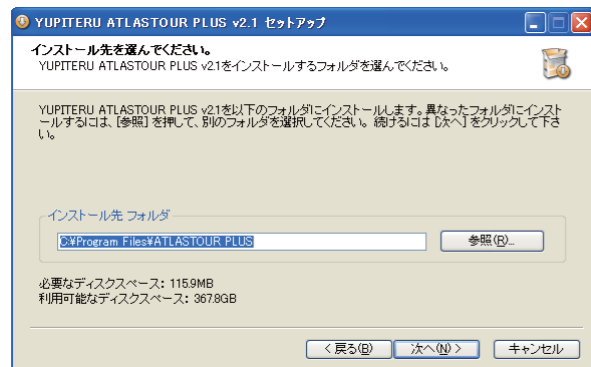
YUPITERU ATLASTOUR PLUS v2.1 セットアップ

インストール先を選んでください。
YUPITERU ATLASTOUR PLUS v2.1をインストールするフォルダを選んでください。

YUPITERU ATLASTOUR PLUS v2.1を以下のフォルダにインストールします。異なったフォルダにインストールするには、[参照] を押して、別のフォルダを選択してください。 続けるには [次へ] をクリックして下さい。

インストール先 フォルダ
C:¥Program Files¥ATLASTOUR PLUS
参照(R)...

必要なディスクスペース: 115.9MB
利用可能なディスクスペース: 367.8GB

< 戻る(B) 次へ(N) > キャンセル